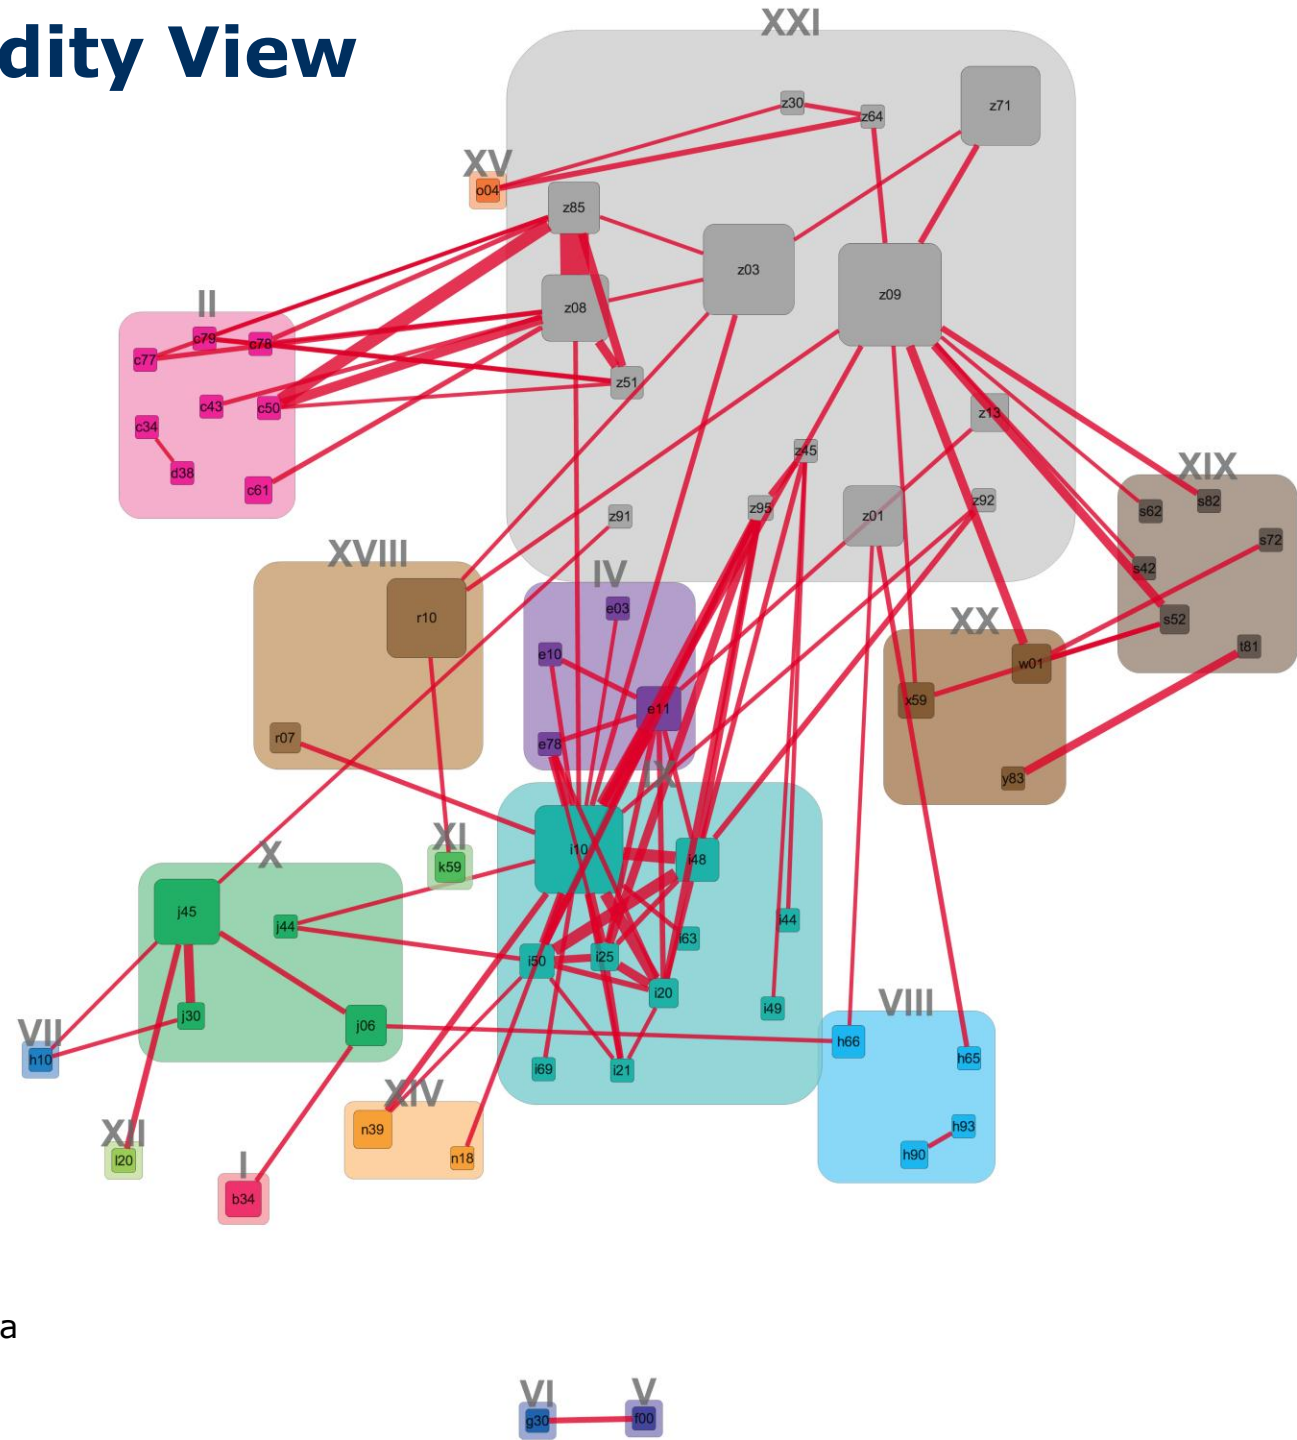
dity View

XXI
z30
z64
z71
XV
o04
z85
z03
z09
II
z08
c79
c78
c77
z51
c43
c50
c34
z13
z45
XIX
d38
c61
z95
z01
z92
s62
s82
z91
XVIII
IV
s72
e03
s42
XX
r10
s52
e10
w01
t81
e11
x59
r07
e78
IX
y83
XI
i10
i48
k59
X
j45
j44
i44
i63
i50
i25
i20
i49
VIII
j30
j06
VII
h66
h10
h65
i69
i21
XIV
h93
XII
n39
I
h90
n18
l20
b34

a

VI
V
g30
f00